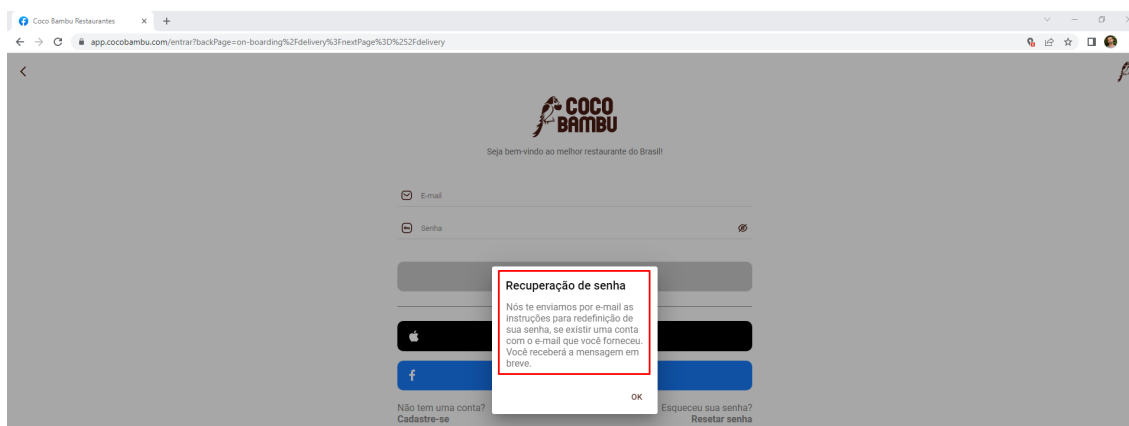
Coco Bambu Restaurantes

app.cocobambu.com/entrar?backPage=on-boarding%2Fdelivery%3FnextPage%3D%252Fdelivery

COCO BAMBU

Seja bem-vindo ao melhor restaurante do Brasil!

E-mail

Senha

Recuperação de senha

Nós te enviamos por e-mail as instruções para redefinição de sua senha, se existir uma conta com o e-mail que você forneceu. Você receberá a mensagem em breve.

OK

Não tem uma conta?
Cadastre-se

Esqueceu sua senha?
Resetar senha